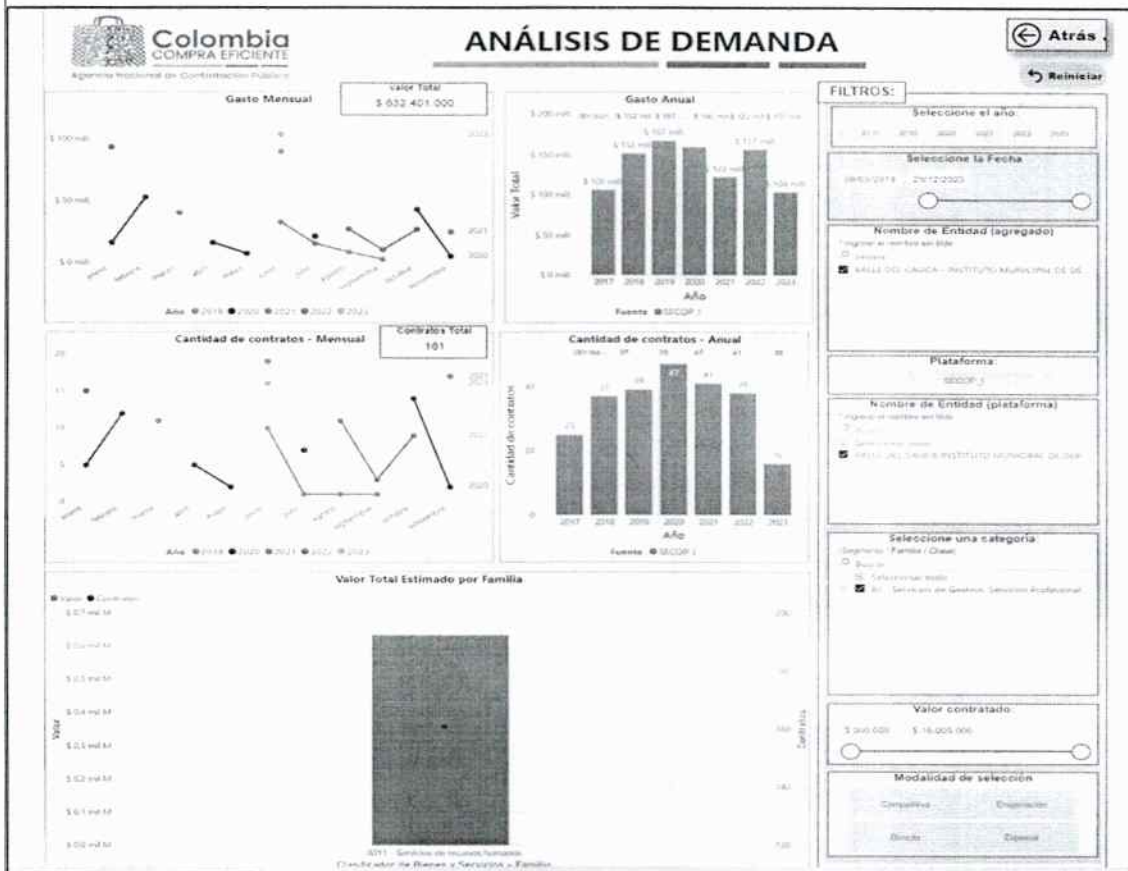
Colombia
COMPRA EFICIENTE
Agencia Nacional de Contratación Pública

ANÁLISIS DE DEMANDA

Atrás

Reiniciar

Gasto Mensual

Valor Total
$ 632.401.000

\$ 100 mill

\$ 50 mill

\$ 0 mill

Año ● 2019 ● 2020 ● 2021 ● 2022 ● 2023

Gasto Anual

\$ 200 mill

\$ 150 mill

\$ 100 mill

\$ 50 mill

\$ 0 mill

Valor Total

2017 2018 2019 2020 2021 2022 2023

Año

Fuente ● SECOP I

Cantidad de contratos - Mensual

Contratos Total
101

20

15

10

5

0

Año ● 2019 ● 2020 ● 2021 ● 2022 ● 2023

Cantidad de contratos - Anual

47

Cantidad de contratos

2017 2018 2019 2020 2021 2022 2023

Año

Fuente ● SECOP I

Valor Total Estimado por Familia

● Valor ● Contratos

Valor

Contratos

Clasificador de Bienes y Servicios > Familia

FILTROS:

Seleccione el año:

Seleccione la Fecha

29/12/2023

Nombre de Entidad (agregado)

VALLE DEL CAUCA - INSTITUTO MUNICIPAL DE DE

Plataforma:

SECOP I

Nombre de Entidad (plataforma)

Seleccione una categoria:

Seleccionar todo

Valor contratado:

\$ 16.000.000

Modalidad de selección

Competitiva

Directa

Especial